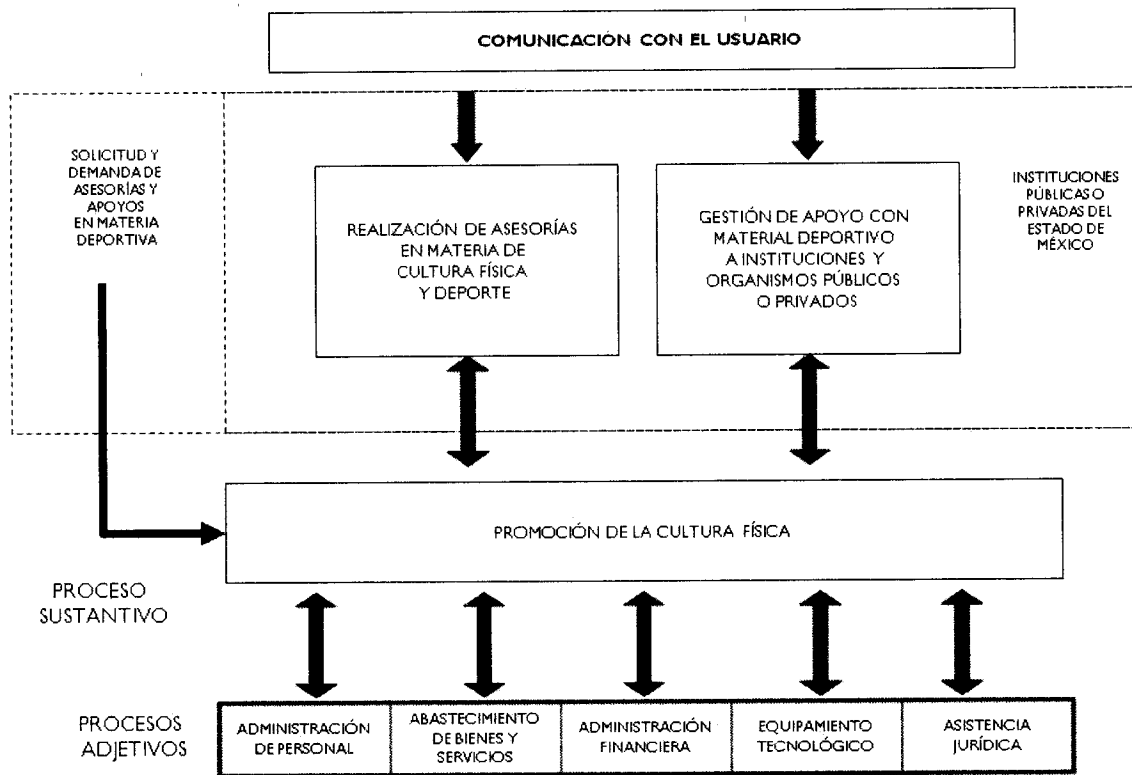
COMUNICACION CON EL USUARIO

SOLICITUD Y DEMANDA DE ASESORÍAS Y APOYOS EN MATERIA DEPORTIVA

REALIZACIÓN DE ASESORÍAS EN MATERIA DE CULTURA FÍSICA Y DEPORTE

GESTIÓN DE APOYO CON MATERIAL DEPORTIVO A INSTITUCIONES Y ORGANISMOS PÚBLICOS O PRIVADOS

INSTITUCIONES PÚBLICAS O PRIVADAS DEL ESTADO DE MÉXICO

PROMOCIÓN DE LA CULTURA FÍSICA

PROCESO SUSTANTIVO

PROCESOS ADJETIVOS

| ADMINISTRACIÓN DE PERSONAL | ABASTECIMIENTO DE BIENES Y SERVICIOS | ADMINISTRACIÓN FINANCIERA | EQUIPAMIENTO TECNOLÓGICO | ASISTENCIA JURÍDICA |
|---|---|---|---|---|